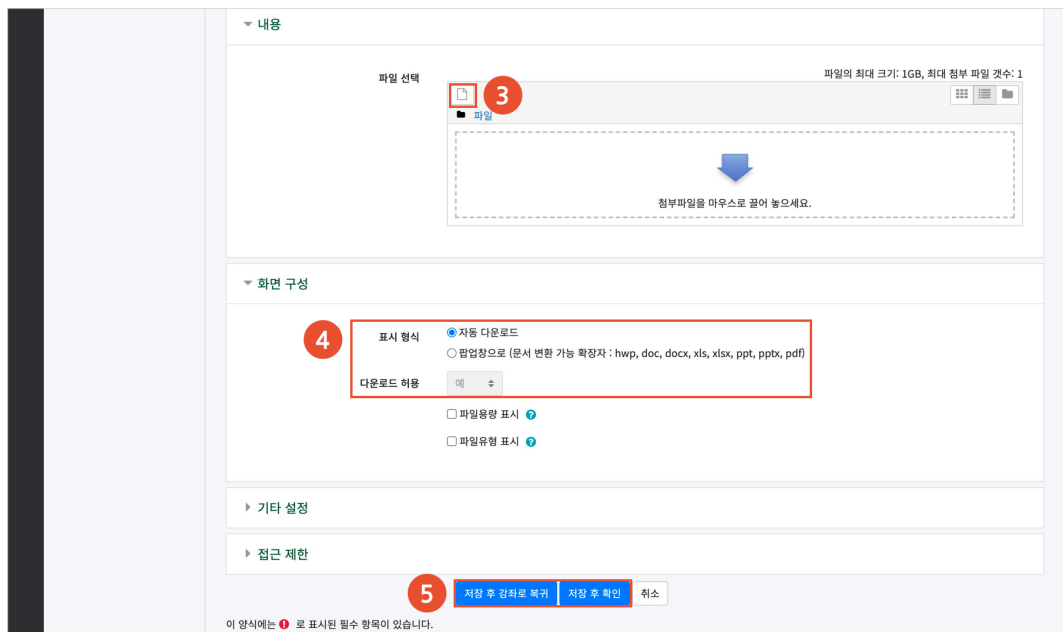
▾ 내용

파일 선택

파일의 최대 크기: 1GB, 최대 첨부 파일 갯수: 1

3

파일

첨부파일을 마우스로 끌어 놓으세요.

▾ 화면 구성

4

표시 형식

자동 다운로드

팝업창으로 (문서 변환 가능 확장자 : hwp, doc, docx, xls, xlsx, ppt, pptx, pdf)

다운로드 허용

예

파일용량 표시

파일유형 표시

▸ 기타 설정

▸ 접근 제한

5

저장 후 강좌로 복귀

저장 후 확인

취소

이 양식에는 ! 로 표시된 필수 항목이 있습니다.